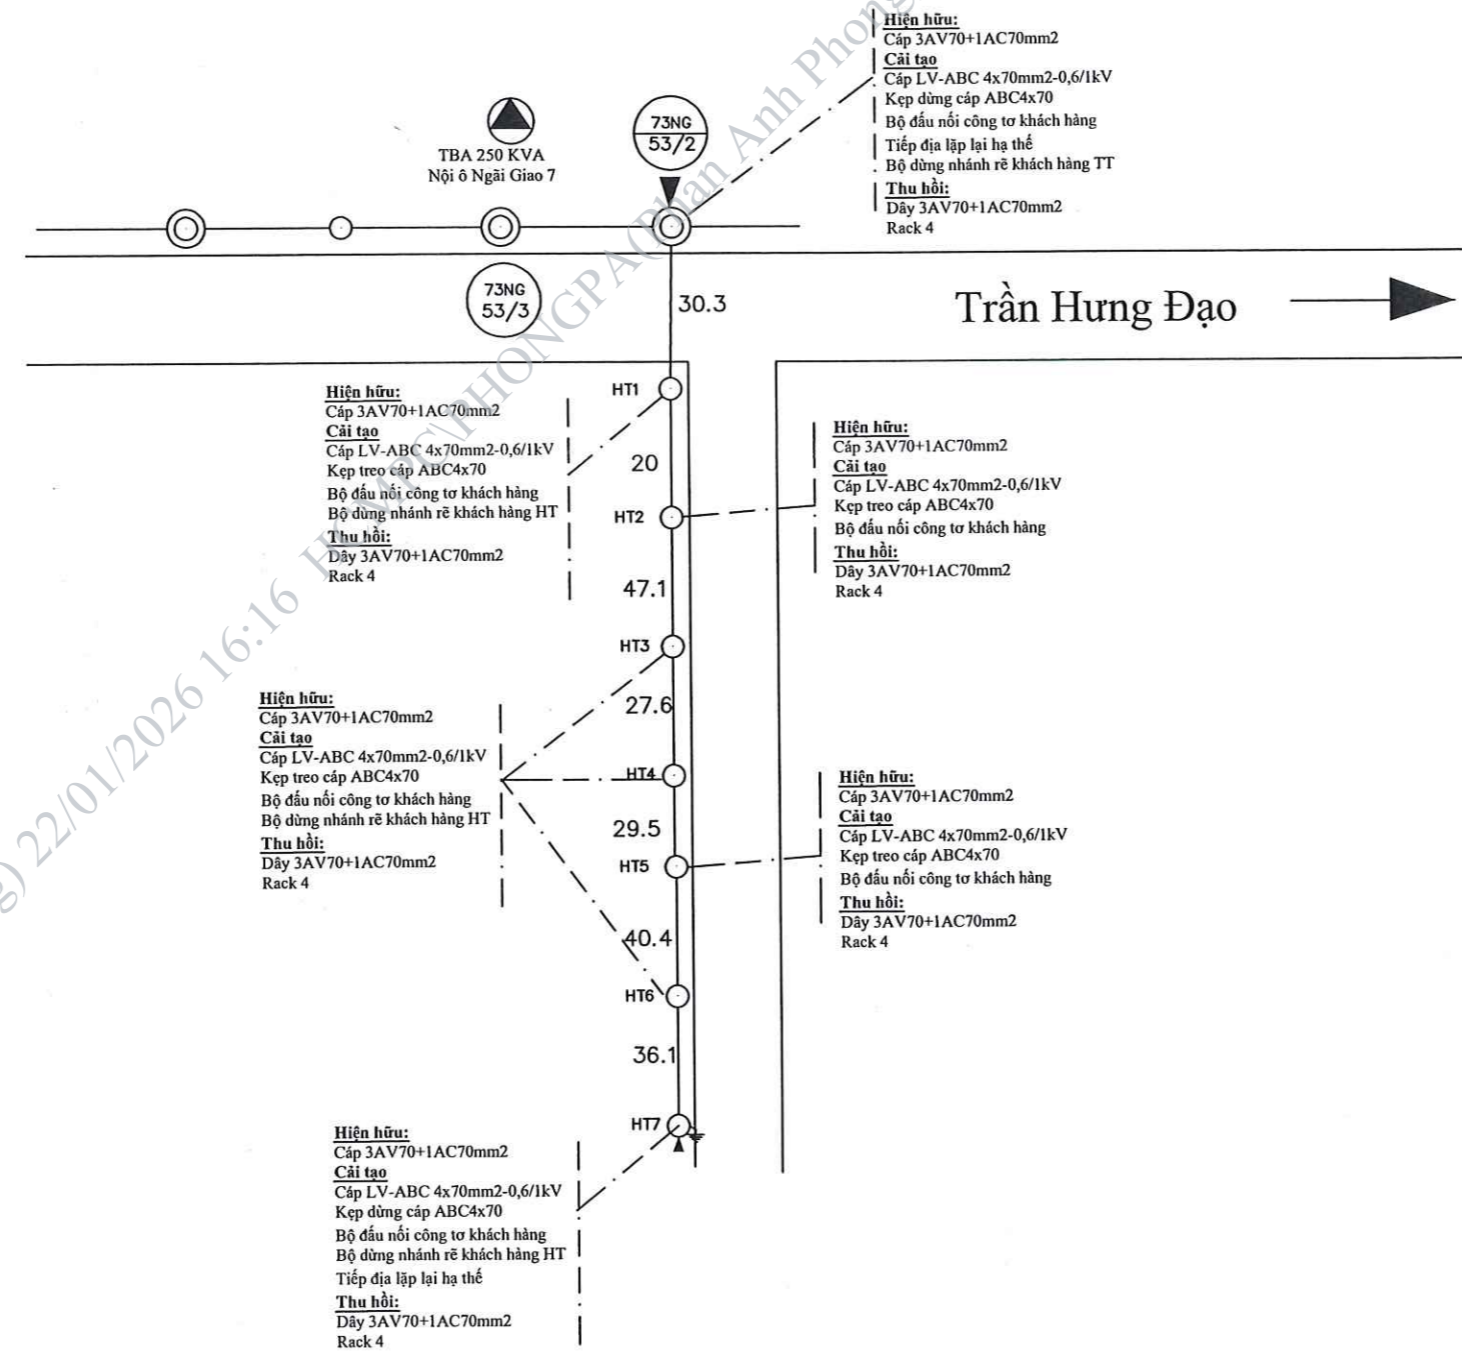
Hiện hữu:
Cáp 3AV70+1AC70mm2
Cải tạo
Cáp LV-ABC 4x70mm2-0,6/1kV
Kẹp dừng cáp ABC4x70
Bộ đấu nối công tơ khách hàng
Tiếp địa lặp lại hạ thế
Bộ dừng nhánh rẽ khách hàng TT
Thu hồi:
Dây 3AV70+1AC70mm2
Rack 4

TBA 250 KVA
Nội ô Ngãi Giao 7

73NG
53/2

73NG
53/3

30.3

Trần Hưng Đạo

Hiện hữu:
Cáp 3AV70+1AC70mm2
Cải tạo
Cáp LV-ABC 4x70mm2-0,6/1kV
Kẹp treo cáp ABC4x70
Bộ đấu nối công tơ khách hàng
Bộ dừng nhánh rẽ khách hàng HT
Thu hồi:
Dây 3AV70+1AC70mm2
Rack 4

HT1
20
HT2
47.1
HT3
27.6
HT4
29.5
HT5
40.4
HT6
36.1
HT7

Hiện hữu:
Cáp 3AV70+1AC70mm2
Cải tạo
Cáp LV-ABC 4x70mm2-0,6/1kV
Kẹp treo cáp ABC4x70
Bộ đấu nối công tơ khách hàng
Thu hồi:
Dây 3AV70+1AC70mm2
Rack 4

Hiện hữu:
Cáp 3AV70+1AC70mm2
Cải tạo
Cáp LV-ABC 4x70mm2-0,6/1kV
Kẹp treo cáp ABC4x70
Bộ đấu nối công tơ khách hàng
Bộ dừng nhánh rẽ khách hàng HT
Thu hồi:
Dây 3AV70+1AC70mm2
Rack 4

Hiện hữu:
Cáp 3AV70+1AC70mm2
Cải tạo
Cáp LV-ABC 4x70mm2-0,6/1kV
Kẹp treo cáp ABC4x70
Bộ đấu nối công tơ khách hàng
Thu hồi:
Dây 3AV70+1AC70mm2
Rack 4

Hiện hữu:
Cáp 3AV70+1AC70mm2
Cải tạo
Cáp LV-ABC 4x70mm2-0,6/1kV
Kẹp dừng cáp ABC4x70
Bộ đấu nối công tơ khách hàng
Bộ dừng nhánh rẽ khách hàng HT
Tiếp địa lặp lại hạ thế
Thu hồi:
Dây 3AV70+1AC70mm2
Rack 4

22/01/2026 16:16 HCMPC\PHONGPA (Phan Anh Phong)